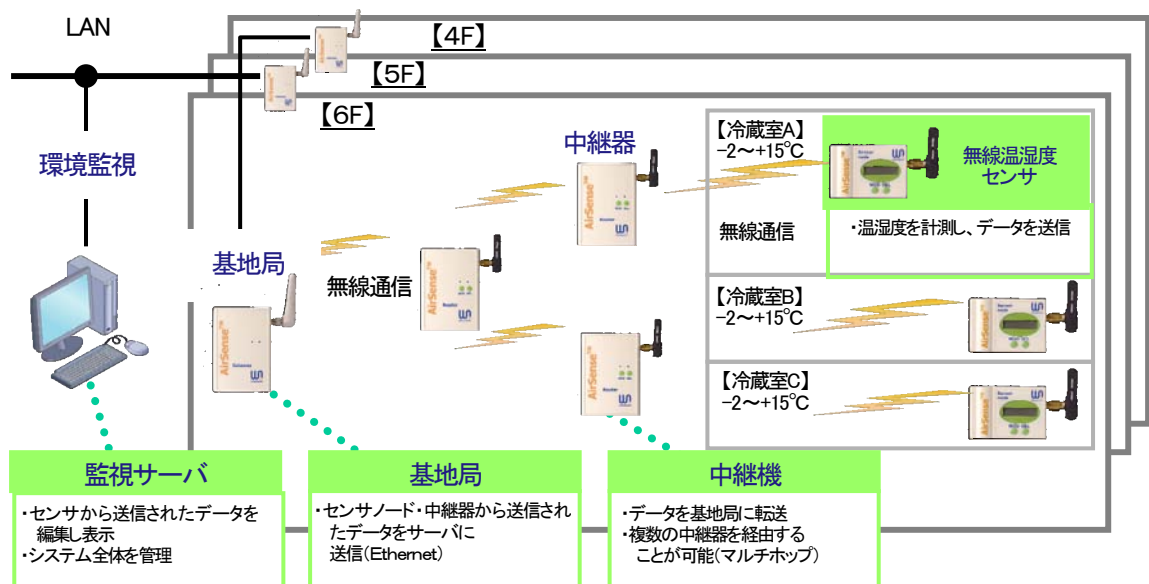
LAN

【4F】

【5F】

【6F】

環境監視

基地局

無線通信

中継器

【冷蔵室A】
−2〜+15℃

無線温湿度センサ

無線通信

・温湿度を計測し、データを送信

【冷蔵室B】
−2〜+15℃

【冷蔵室C】
−2〜+15℃

AirSense

監視サーバ

・センサから送信されたデータを編集し表示
・システム全体を管理

基地局

・センサノード・中継器から送信されたデータをサーバに送信(Ethernet)

中継機

・データを基地局に転送
・複数の中継器を経由することが可能(マルチホップ)